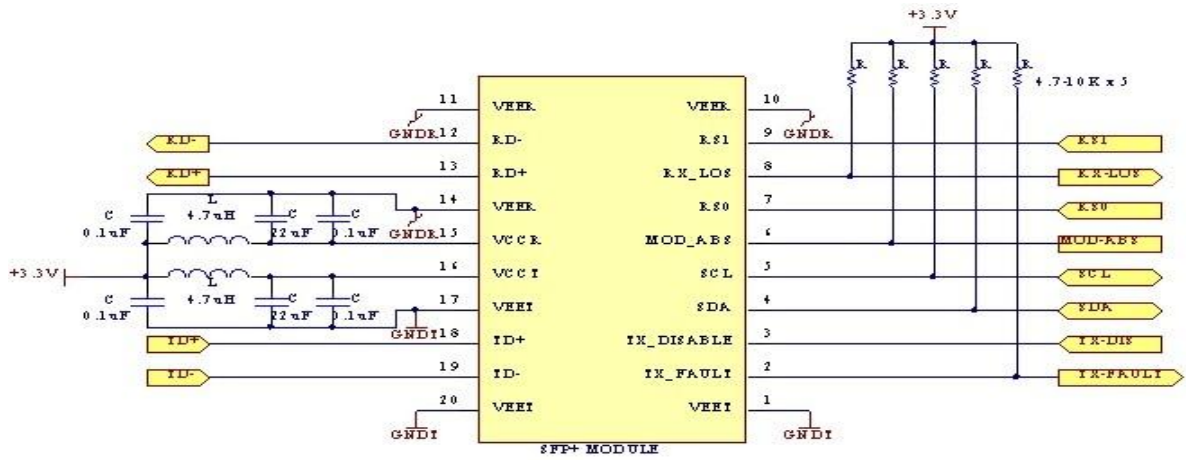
+3.3V

R R R R R 4.7-10K x 5

11 VEER
GNDR 12 RD-
RD-
13 RD+
RD+
14 VEER
GNDR 15 VCCR
16 VCCT
17 VEET
GNDT 18 TD+
TD+
19 TD-
TD-
20 VEET
GNDT

C 0.1uF
L 4.7uH
C 22uF
C 0.1uF
+3.3V
C 0.1uF
L 4.7uH
C 22uF
C 0.1uF

VEER 10
GNDR
RS1 9
RX_LOS 8
RS0 7
MOD_ABS 6
SCL 5
SDA 4
TX_DISABLE 3
TX_FAULT 2
VEET 1
GNDT

RS1
RX-LOS
RS0
MOD-ABS
SCL
SDA
TX-DIS
TX-FAULT

SFP+ MODULE